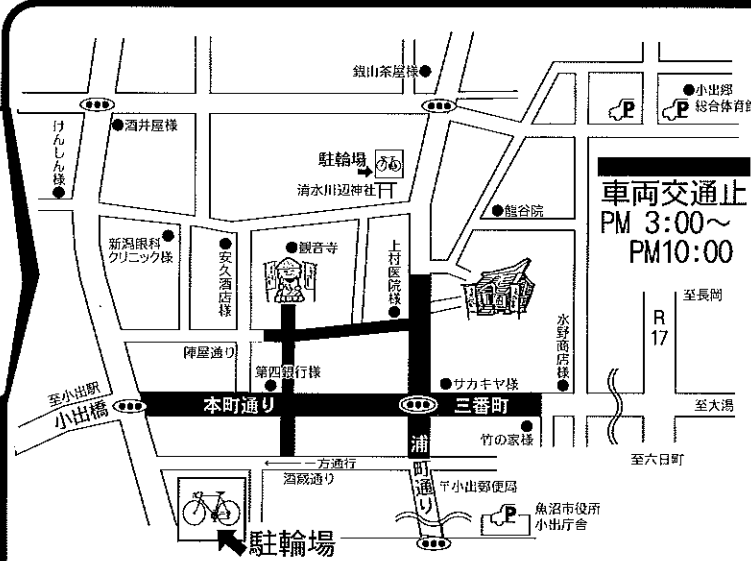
鎧山茶屋様
●小出郷総合体育館
けんしん様
酒井屋様
駐輪場
清水川辺神社
龍谷院
車両交通止
PM 3:00～
PM10:00
新潟眼科クリニック様
安久酒店様
観音寺
上村医院様
水野商店様
至長岡
R 17
陣屋通り
第四銀行様
サカキヤ様
至小出駅
小出橋
本町通り
三番町
至大湯
竹の家様
浦町通り
至六日町
一方通行
酒蔵通り
小出郵便局
魚沼市役所小出庁舎
駐輪場